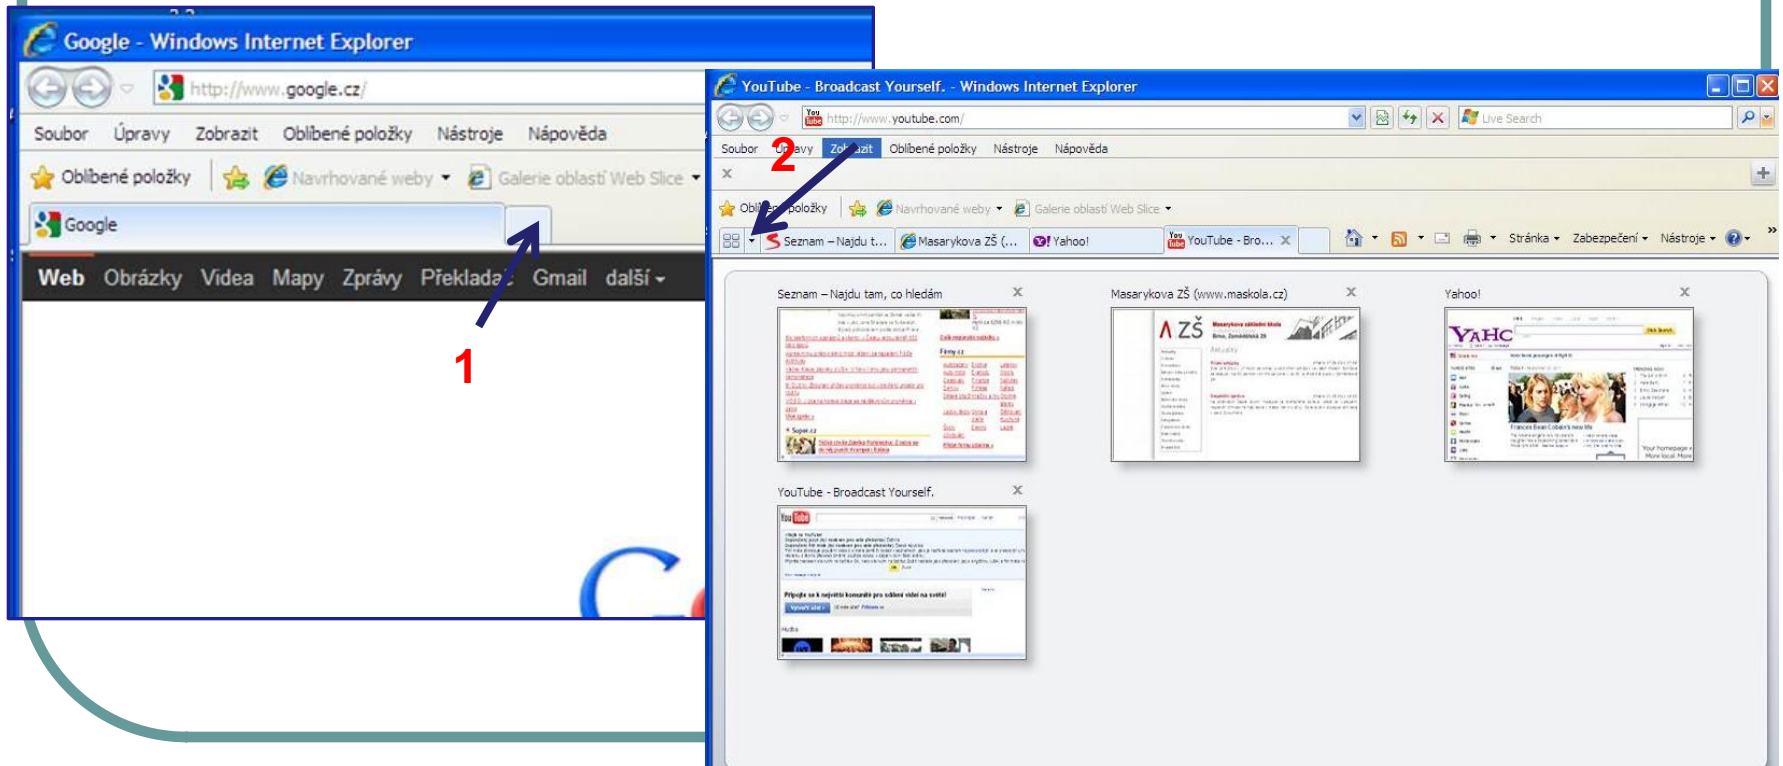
Google - Windows Internet Explorer

http://www.google.cz/

Soubor Úpravy Zobrazit Oblíbené položky Nástroje Nápověda

Oblíbené položky Navrhované weby Galerie oblastí Web Slice

Google

Web Obrázky Videa Mapy Zprávy Překladač Gmail další

1

YouTube - Broadcast Yourself. - Windows Internet Explorer

http://www.youtube.com/

Live Search

Soubor Úpravy Zobrazit Oblíbené položky Nástroje Nápověda

2

Oblíbené položky Navrhované weby Galerie oblastí Web Slice

Seznam – Najdu t... Masarykova ZŠ (... Yahoo! YouTube - Bro...

Stránka Zabezpečení Nástroje

Seznam – Najdu tam, co hledám

Masarykova ZŠ (www.maskola.cz)

Yahoo!

YouTube - Broadcast Yourself.